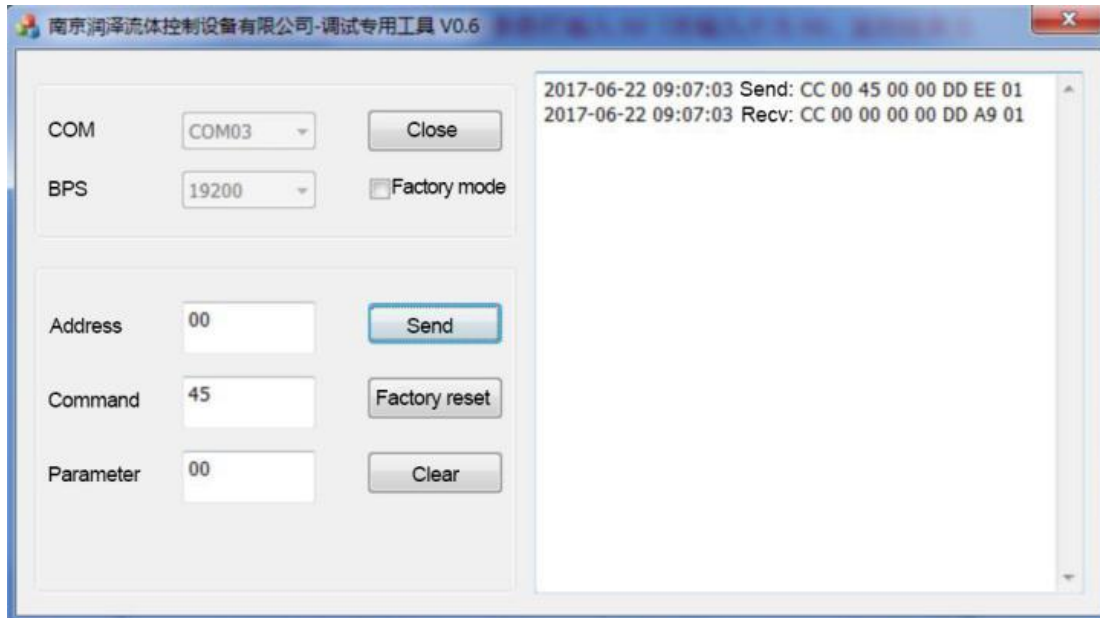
南京润泽流体控制设备有限公司-调试专用工具 V0.6

COM COM03 Close

BPS 19200 Factory mode

Address 00 Send

Command 45 Factory reset

Parameter 00 Clear

2017-06-22 09:07:03 Send: CC 00 45 00 00 DD EE 01
2017-06-22 09:07:03 Recv: CC 00 00 00 00 DD A9 01